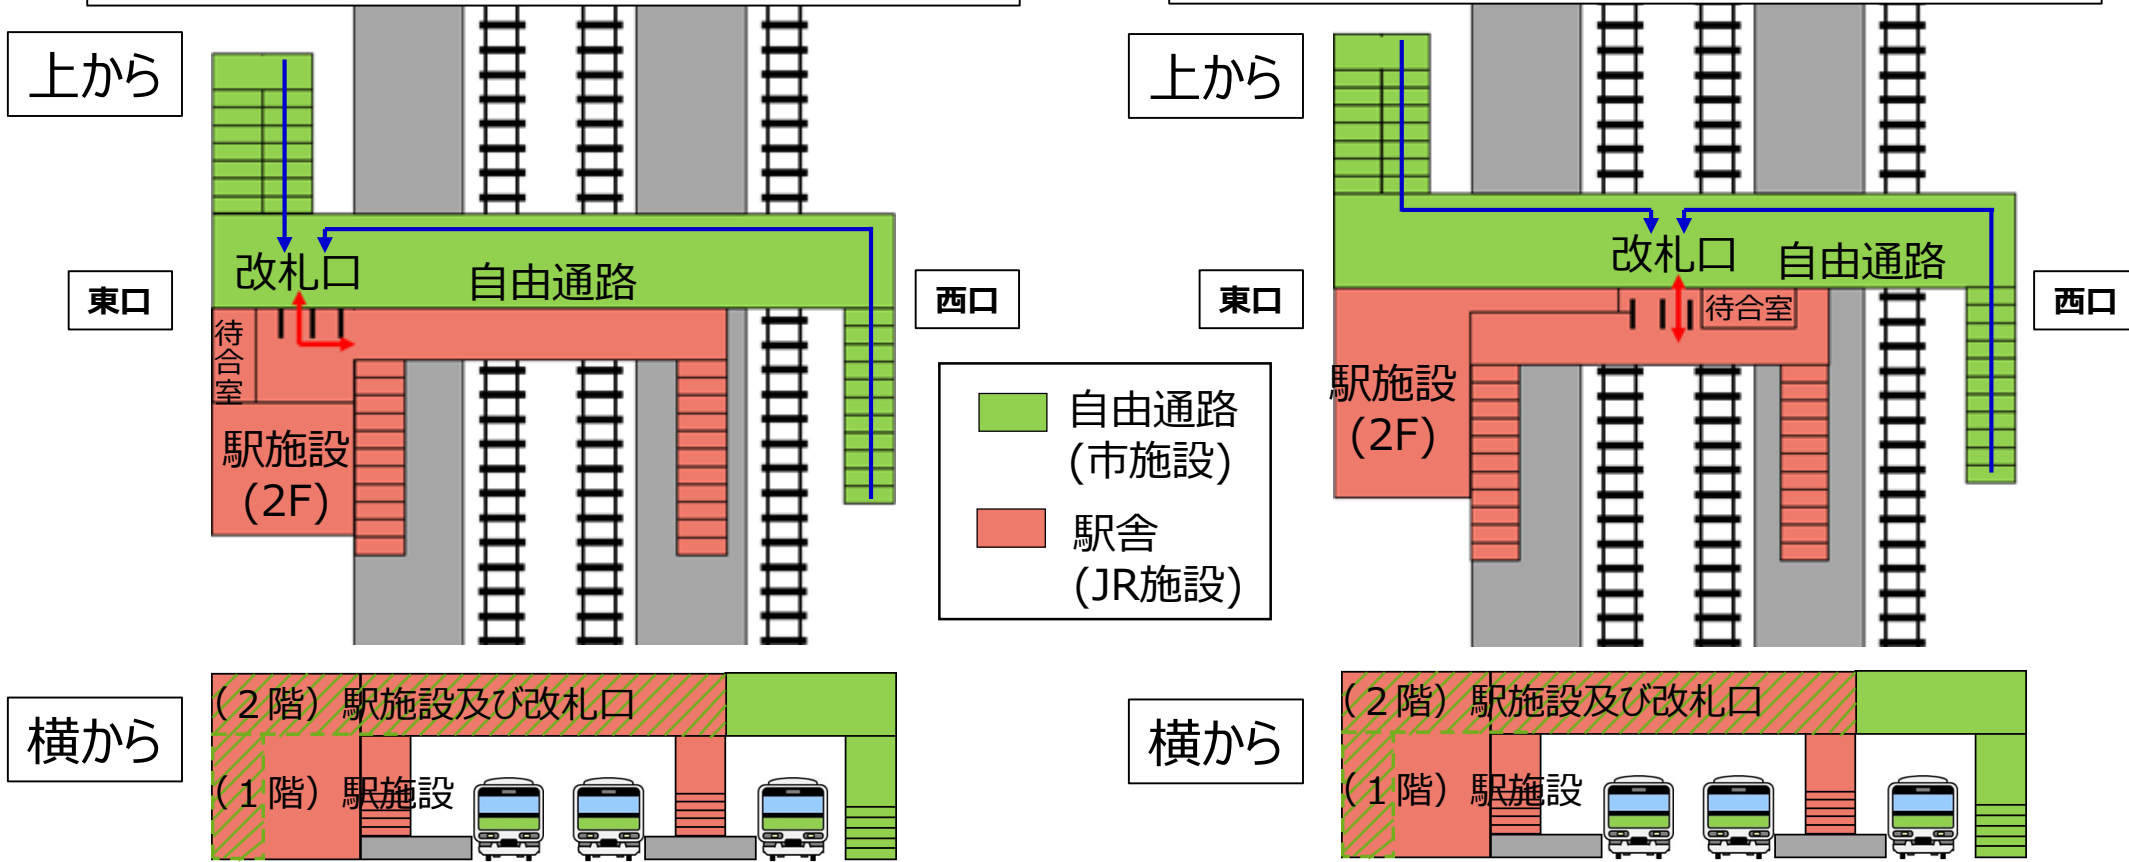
上から

東口

改札口

自由通路

待合室

駅施設 (2F)

西口

自由通路 (市施設)

駅舎 (JR施設)

上から

東口

改札口

自由通路

待合室

駅施設 (2F)

西口

横から

(2階) 駅施設及び改札口

(1階) 駅施設

横から

(2階) 駅施設及び改札口

(1階) 駅施設